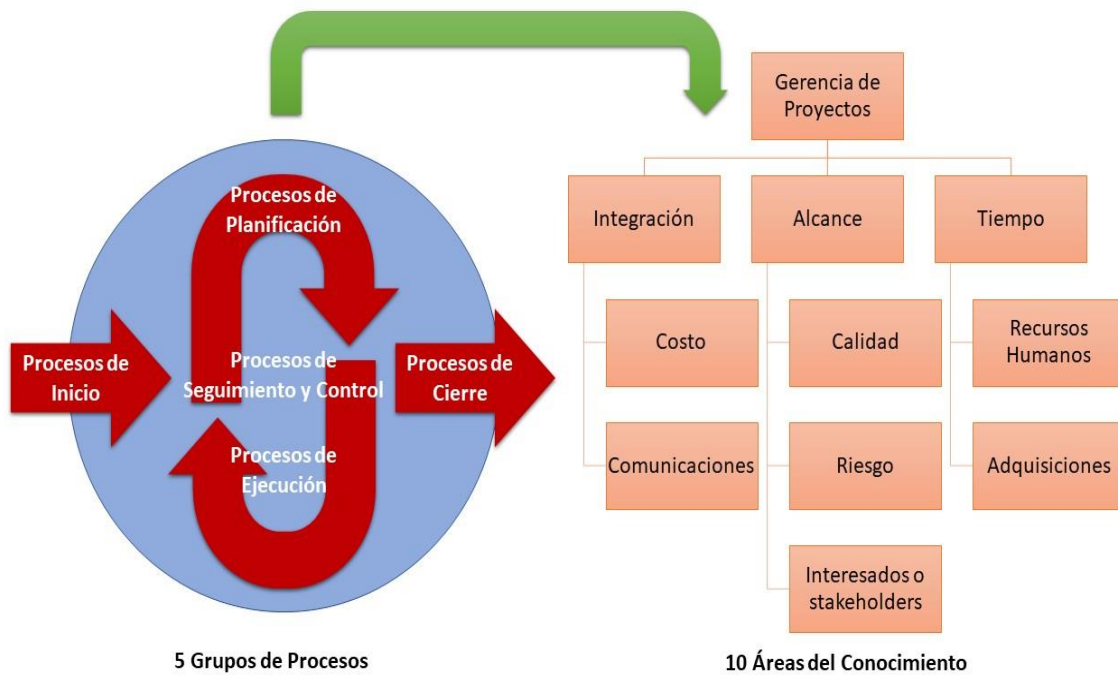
Procesos de Planificación

Procesos de Inicio

Procesos de Seguimiento y Control

Procesos de Cierre

Procesos de Ejecución

5 Grupos de Procesos

Gerencia de Proyectos

Integración

Alcance

Tiempo

Costo

Calidad

Recursos Humanos

Comunicaciones

Riesgo

Adquisiciones

Interesados o stakeholders

10 Áreas del Conocimiento